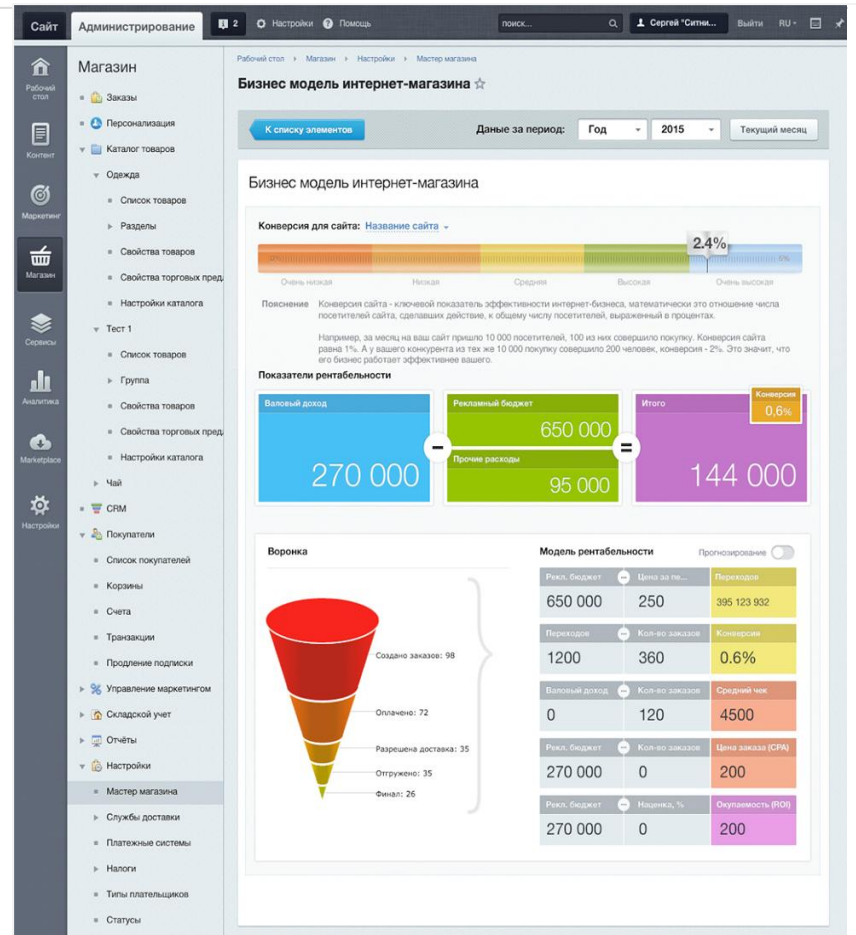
Сайт Администрирование 2 Настройки Помощь поиск... Сергей "Ситни... Выйти RU

Рабочий стол
Контент
Маркетинг
Магазин
Сервисы
Аналитика
Marketplace
Настройки

Магазин
Заказы
Персонализация
Каталог товаров
Одежда
Список товаров
Разделы
Свойства товаров
Свойства торговых пред
Настройки каталога
Тест 1
Список товаров
Группа
Свойства товаров
Свойства торговых пред
Настройки каталога
Чай
CRM
Покупатели
Список покупателей
Корзины
Счета
Транзакции
Продление подписки
Управление маркетингом
Складской учет
Отчёты
Настройки
Мастер магазина
Службы доставки
Платежные системы
Налоги
Типы плательщиков
Статусы

Рабочий стол > Магазин > Настройки > Мастер магазина

Бизнес модель интернет-магазина ☆

К списку элементов
Данные за период: Год 2015 Текущий месяц

Бизнес модель интернет-магазина

Конверсия для сайта: Название сайта

2.4%

Очень низкая Низкая Средняя Высокая Очень высокая

Пояснение Конверсия сайта - ключевой показатель эффективности интернет-бизнеса, математически это отношение числа посетителей сайта, сделавших действие, к общему числу посетителей, выраженный в процентах.

Например, за месяц на ваш сайт пришло 10 000 посетителей, 100 из них совершило покупку. Конверсия сайта равна 1%. А у вашего конкурента из тех же 10 000 покупку совершило 200 человек, конверсия - 2%. Это значит, что его бизнес работает эффективнее вашего.

Показатели рентабельности

Валовый доход
270 000
Рекламный бюджет
650 000
Прочие расходы
95 000
Итого
144 000
Конверсия
0,6%

Воронка
Создано заказов: 98
Оплачено: 72
Разрешена доставка: 35
Отгружено: 35
Финал: 26

Модель рентабельности
Прогнозирование

| Рекл. бюджет | Цена за пе... | Переходов |
|---|---|---|
| 650 000 | 250 | 395 123 932 |
| Переходов | Кол-во заказов | Конверсия |
| 1200 | 360 | 0.6% |
| Валовый доход | Кол-во заказов | Средний чек |
| 0 | 120 | 4500 |
| Рекл. бюджет | Кол-во заказов | Цена заказа (CPA) |
| 270 000 | 0 | 200 |
| Рекл. бюджет | Наценка, % | Окупаемость (ROI) |
| 270 000 | 0 | 200 |